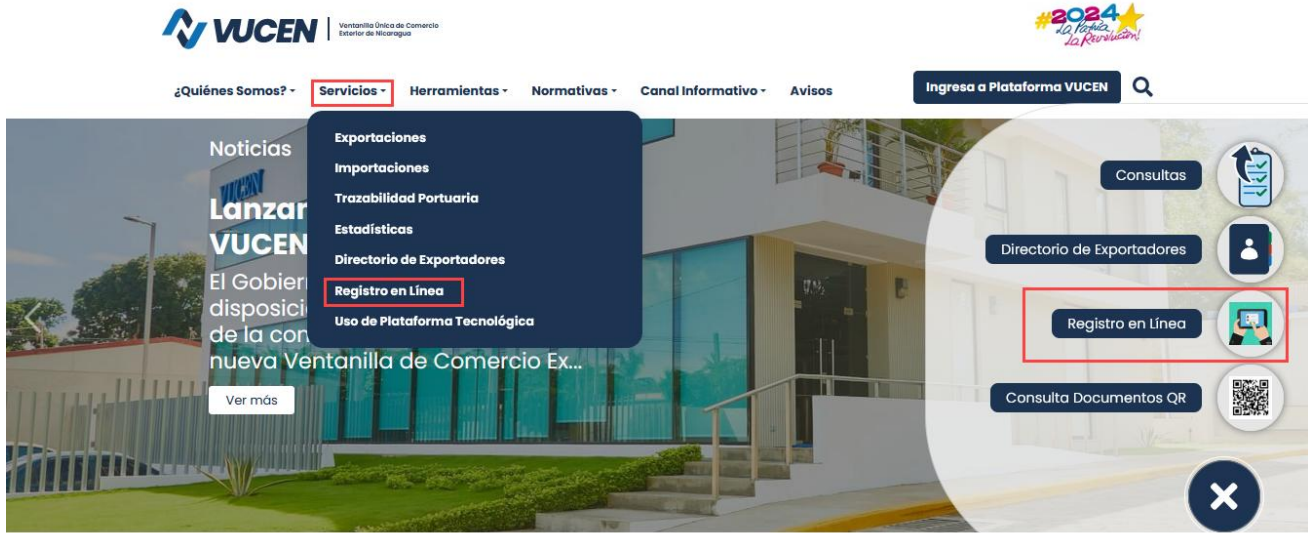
VUCEN | Ventanilla Única de Comercio Exterior de Nicaragua

#2024 ¡La Patria, La Revolución!

¿Quiénes Somos? ▾ Servicios ▾ Herramientas ▾ Normativas ▾ Canal Informativo ▾ Avisos

Ingresa a Plataforma VUCEN

Exportaciones
Importaciones
Trazabilidad Portuaria
Estadísticas
Directorio de Exportadores
Registro en Línea
Uso de Plataforma Tecnológica

Noticias

Lanzar
VUCEN

El Gobier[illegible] disposici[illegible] de la con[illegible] nueva Ventanilla de Comercio Ex...

Ver más

Consultas
Directorio de Exportadores
Registro en Línea
Consulta Documentos QR